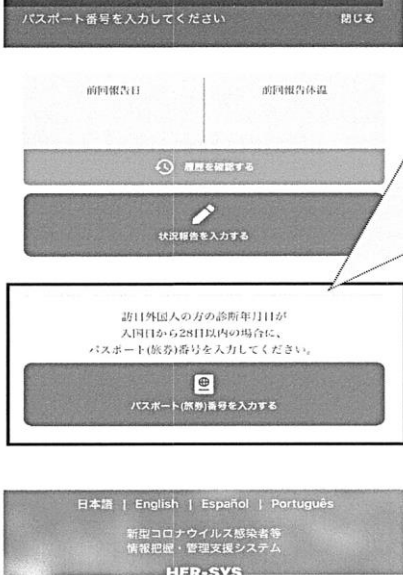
パスポート番号を入力してください

閉じる

前回報告日

前回報告体温

履歴を確認する

状況報告を入力する

訪日外国人の方の診断年月日が入国日から28日以内の場合に、パスポート(旅券)番号を入力してください。

パスポート(旅券)番号を入力する

日本語 | English | Español | Português

新型コロナウイルス感染者等情報把握・管理支援システム

HER-SYS